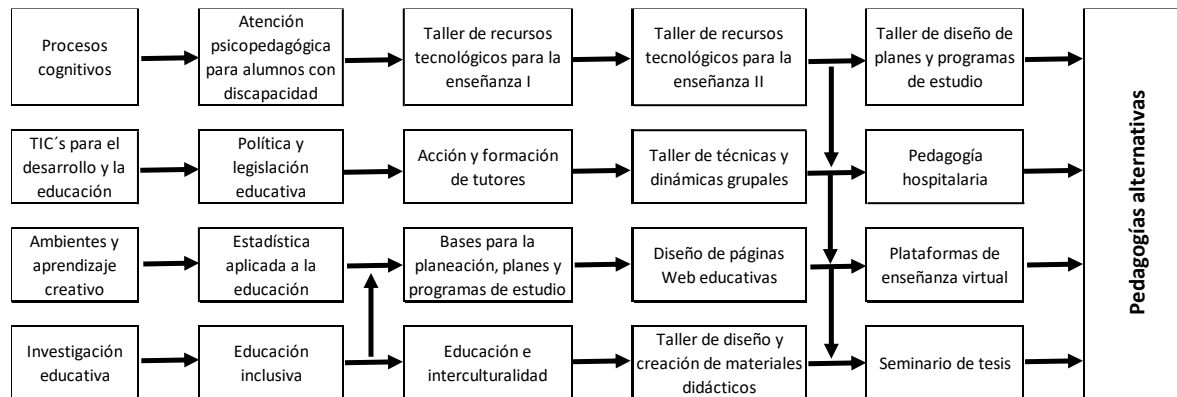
Procesos cognitivos

Atención psicopedagógica para alumnos con discapacidad

Taller de recursos tecnológicos para la enseñanza I

Taller de recursos tecnológicos para la enseñanza II

Taller de diseño de planes y programas de estudio

TIC´s para el desarrollo y la educación

Política y legislación educativa

Acción y formación de tutores

Taller de técnicas y dinámicas grupales

Pedagogía hospitalaria

Ambientes y aprendizaje creativo

Estadística aplicada a la educación

Bases para la planeación, planes y programas de estudio

Diseño de páginas Web educativas

Plataformas de enseñanza virtual

Investigación educativa

Educación inclusiva

Educación e interculturalidad

Taller de diseño y creación de materiales didácticos

Seminario de tesis

Pedagogías alternativas